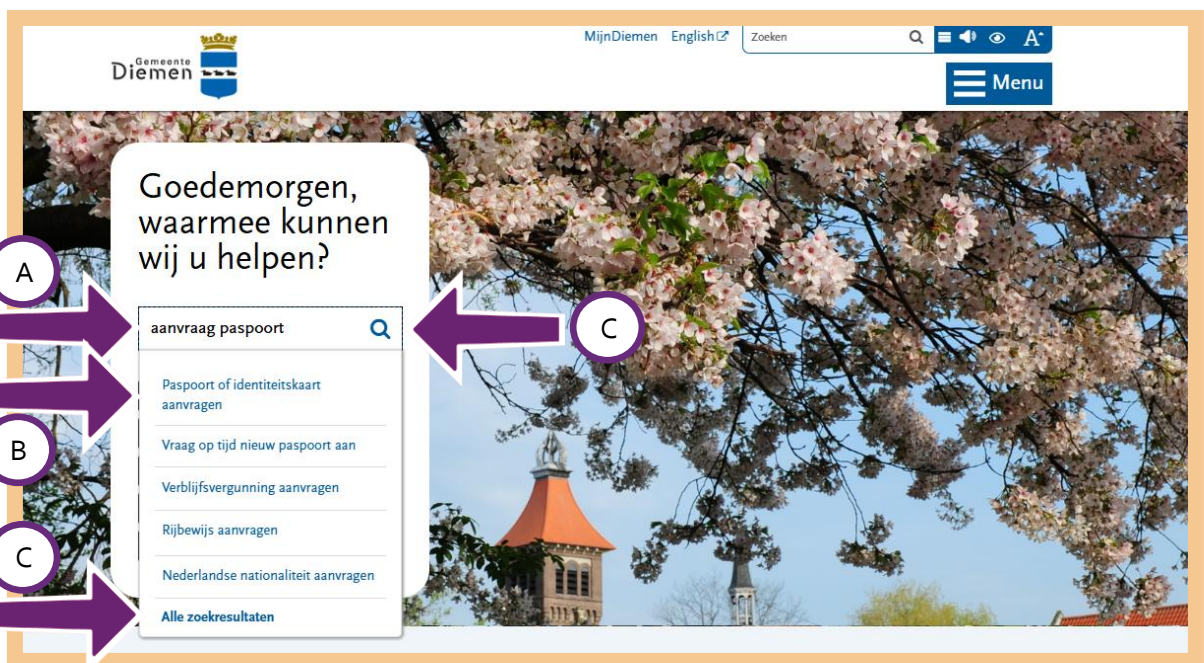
Gemeente Diemen

MijnDiemen English

Zoeken

A⁺

Menu

Goedemorgen, waarmee kunnen wij u helpen?

A

aanvraag paspoort

C

Paspoort of identiteitskaart aanvragen

B

Vraag op tijd nieuw paspoort aan

Verblijfsvergunning aanvragen

Rijbewijs aanvragen

C

Nederlandse nationaliteit aanvragen

Alle zoekresultaten